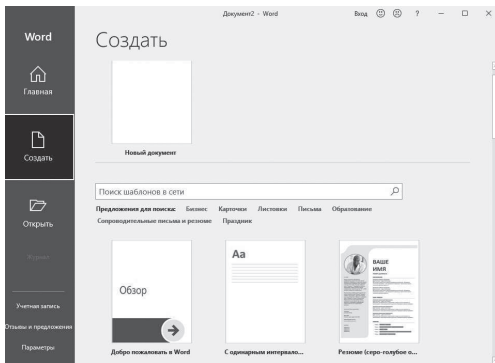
Документ2 - Word Вход ☺ ☹ ? — □ ✕

Word

Главная

Создать

Открыть

Журнал

Учетная запись

Отзывы и предложения

Параметры

Создать

Новый документ

Поиск шаблонов в сети

Предложения для поиска: Бизнес Карточки Листовки Письма Образование Сопроводительные письма и резюме Праздник

Обзор

Добро пожаловать в Word

Aa

С одинарным интервало...

ВАШЕ ИМЯ

Резюме (серо-голубое о...